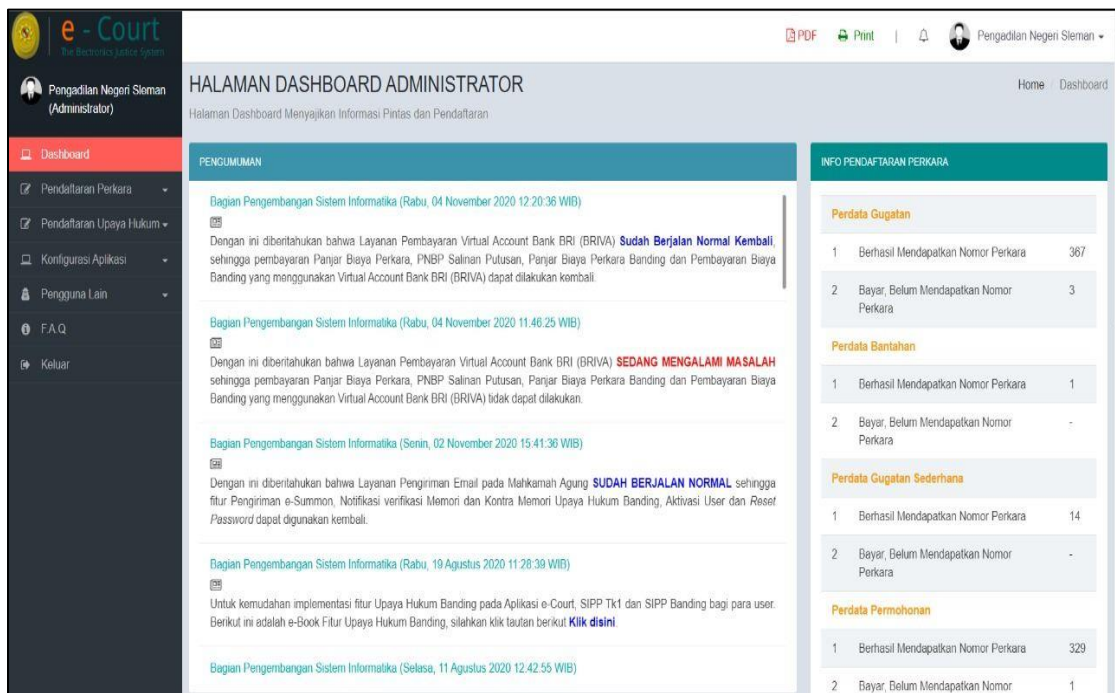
e - Court
The Electronic Justice System

PDF Print Pengadilan Negeri Sleman

Pengadilan Negeri Sleman (Administrator)

Dashboard
Pendaftaran Perkara
Pendaftaran Upaya Hukum
Konfigurasi Aplikasi
Pengguna Lain
F.A.Q
Keluar

HALAMAN DASHBOARD ADMINISTRATOR
Halaman Dashboard Menyajikan Informasi Pintas dan Pendaftaran

Home / Dashboard

PENGUMUMAN

Bagian Pengembangan Sistem Informatika (Rabu, 04 November 2020 12:20:36 WIB)
Dengan ini diberitahukan bahwa Layanan Pembayaran Virtual Account Bank BRI (BRIVA) **Sudah Berjalan Normal Kembali**, sehingga pembayaran Panjar Biaya Perkara, PNBP Salinan Putusan, Panjar Biaya Perkara Banding dan Pembayaran Biaya Banding yang menggunakan Virtual Account Bank BRI (BRIVA) dapat dilakukan kembali.

Bagian Pengembangan Sistem Informatika (Rabu, 04 November 2020 11:46:25 WIB)
Dengan ini diberitahukan bahwa Layanan Pembayaran Virtual Account Bank BRI (BRIVA) **SEDANG MENGALAMI MASALAH** sehingga pembayaran Panjar Biaya Perkara, PNBP Salinan Putusan, Panjar Biaya Perkara Banding dan Pembayaran Biaya Banding yang menggunakan Virtual Account Bank BRI (BRIVA) tidak dapat dilakukan.

Bagian Pengembangan Sistem Informatika (Senin, 02 November 2020 15:41:36 WIB)
Dengan ini diberitahukan bahwa Layanan Pengiriman Email pada Mahkamah Agung **SUDAH BERJALAN NORMAL** sehingga fitur Pengiriman e-Summon, Notifikasi verifikasi Memori dan Kontra Memori Upaya Hukum Banding, Aktivasi User dan *Reset Password* dapat digunakan kembali.

Bagian Pengembangan Sistem Informatika (Rabu, 19 Agustus 2020 11:28:39 WIB)
Untuk kemudahan implementasi fitur Upaya Hukum Banding pada Aplikasi e-Court, SIPP Tk1 dan SIPP Banding bagi para user. Berikut ini adalah e-Book Fitur Upaya Hukum Banding, silahkan klik tautan berikut **Klik disini**.

Bagian Pengembangan Sistem Informatika (Selasa, 11 Agustus 2020 12:42:55 WIB)

INFO PENDAFTARAN PERKARA

Perdata Gugatan

| 1 | Berhasil Mendapatkan Nomor Perkara | 367 |
|---|---|---|
| 2 | Bayar, Belum Mendapatkan Nomor Perkara | 3 |

Perdata Bantahan

| 1 | Berhasil Mendapatkan Nomor Perkara | 1 |
|---|---|---|
| 2 | Bayar, Belum Mendapatkan Nomor Perkara | - |

Perdata Gugatan Sederhana

| 1 | Berhasil Mendapatkan Nomor Perkara | 14 |
|---|---|---|
| 2 | Bayar, Belum Mendapatkan Nomor Perkara | - |

Perdata Permohonan

| 1 | Berhasil Mendapatkan Nomor Perkara | 329 |
|---|---|---|
| 2 | Bayar, Belum Mendapatkan Nomor | 1 |